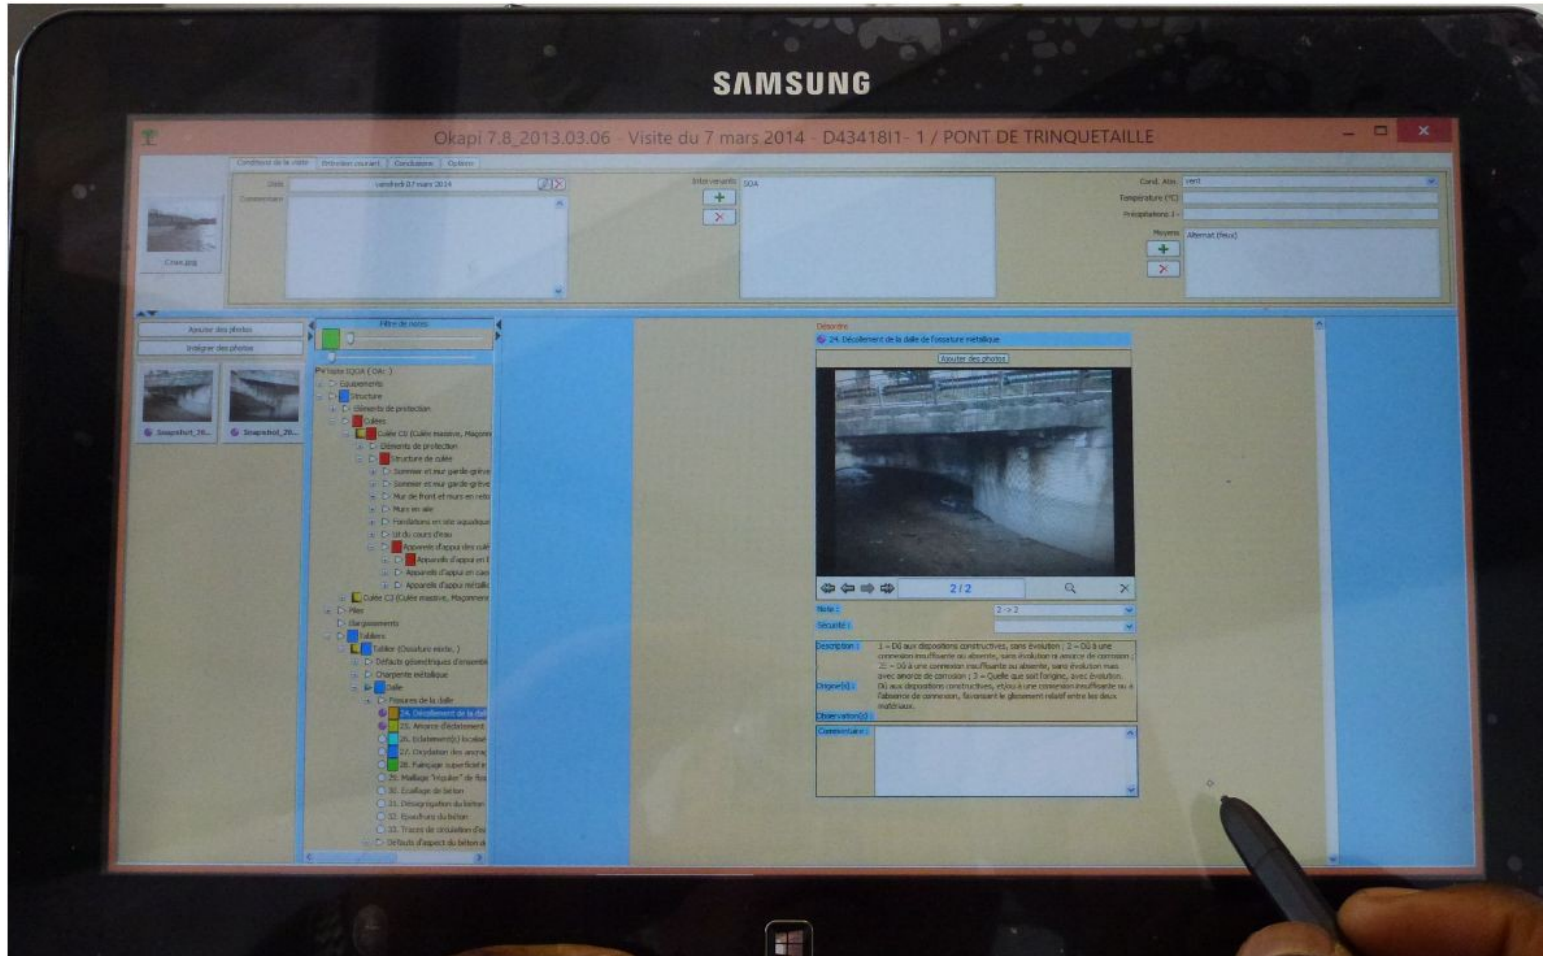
SAMSUNG

Okapi 7.8_2013.03.06 - Visite du 7 mars 2014 - D4341811- 1 / PONT DE TRINQUETAILLE

Conditions de la visite | Entretien courant | Conclusions | Options

Date vendredi 07 mars 2014

Commentaire

Intervenants SOA

Cond. Atm. vent

Température (°C)

Précipitations

Moyens Alternat (feux)

Crau.jpg

Ajouter des photos

Intégrer des photos

Snapshot_20... Snapshot_20...

Filtre de notes

Visite IQOA ( OA: )
Equipements
Structure
Eléments de protection
Culées
Culée C0 (Culée massive, Maçonn
Eléments de protection
Structure de culée
Sommier et mur garde-grève
Sommier et mur garde-grève
Mur de front et murs en reto
Murs en aile
Fondations en site aquatique
Lit du cours d'eau
Appareils d'appui des culé
Appareils d'appui en
Appareils d'appui en caou
Appareils d'appui métalli
Culée C3 (Culée massive, Maçonner
Piles
Elargissements
Tabliers
Tablier (Ossature mixte, )
Défauts géométriques d'ensemb
Charpente métallique
Dalle
Fissures de la dalle
24. Décollement de la dall
25. Amorce d'éclatement
26. Eclatement(s) localisé
27. Oxydation des ancrag
28. Faïençage superficiel
29. Maillage "régulier" de fiss
30. Ecaillage du béton
31. Désagrégation du béton
32. Epaufrures du béton
33. Traces de circulation d'e
Défauts d'aspect du béton d

Désordre
24. Décollement de la dalle de l'ossature métallique

Ajouter des photos

2 / 2

Note : 2 -> 2

Sécurité :

Description : 1 – Dû aux dispositions constructives, sans évolution ; 2 – Dû à une connexion insuffisante ou absente, sans évolution ni amorce de corrosion ; 2E – Dû à une connexion insuffisante ou absente, sans évolution mais avec amorce de corrosion ; 3 – Quelle que soit l'origine, avec évolution.

Origine(s) : Dû aux dispositions constructives, et/ou à une connexion insuffisante ou à l'absence de connexion, favorisant le glissement relatif entre les deux matériaux.

Observation(s) :

Commentaire :